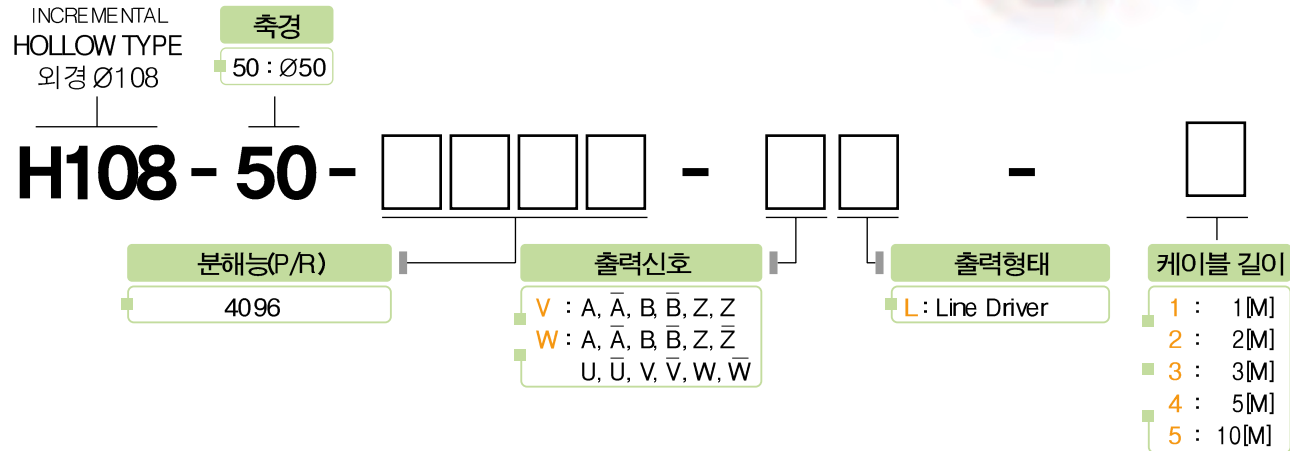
INCREMENTAL
HOLLOW TYPE
외경 Ø108

축경
50 : Ø50

H108 - 50 - □□□□ - □□ - □

분해능(P/R)
4096

출력신호
V : A, $\overline{A}$, B, $\overline{B}$, Z, Z
W : A, $\overline{A}$, B, $\overline{B}$, Z, $\overline{Z}$
U, $\overline{U}$, V, $\overline{V}$, W, $\overline{W}$

출력형태
L : Line Driver

케이블 길이
1 : 1[M]
2 : 2[M]
3 : 3[M]
4 : 5[M]
5 : 10[M]